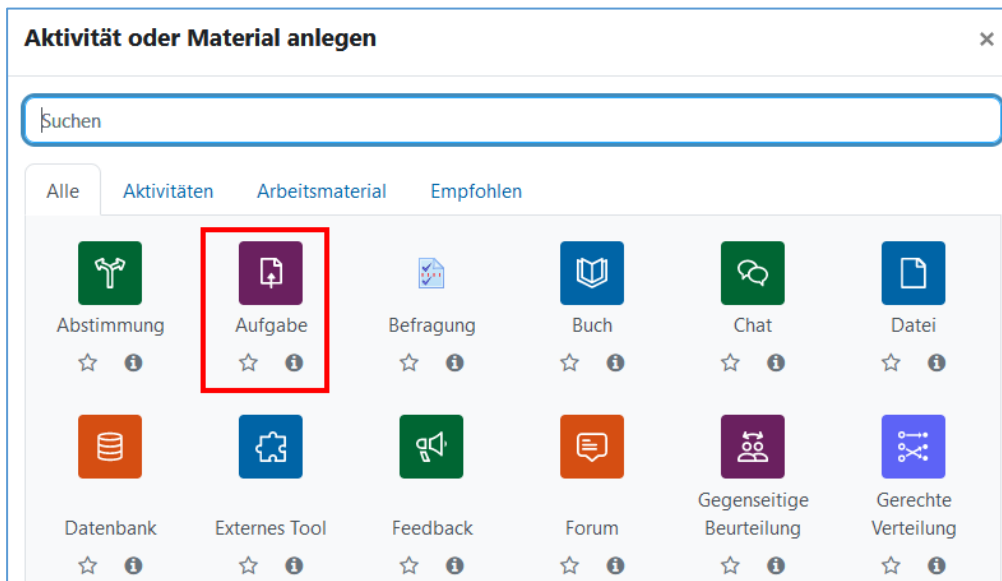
Aktivität oder Material anlegen

×

Suchen

Alle Aktivitäten Arbeitsmaterial Empfohlen

Abstimmung

Aufgabe

Befragung

Buch

Chat

Datei

Datenbank

Externes Tool

Feedback

Forum

Gegenseitige Beurteilung

Gerechte Verteilung